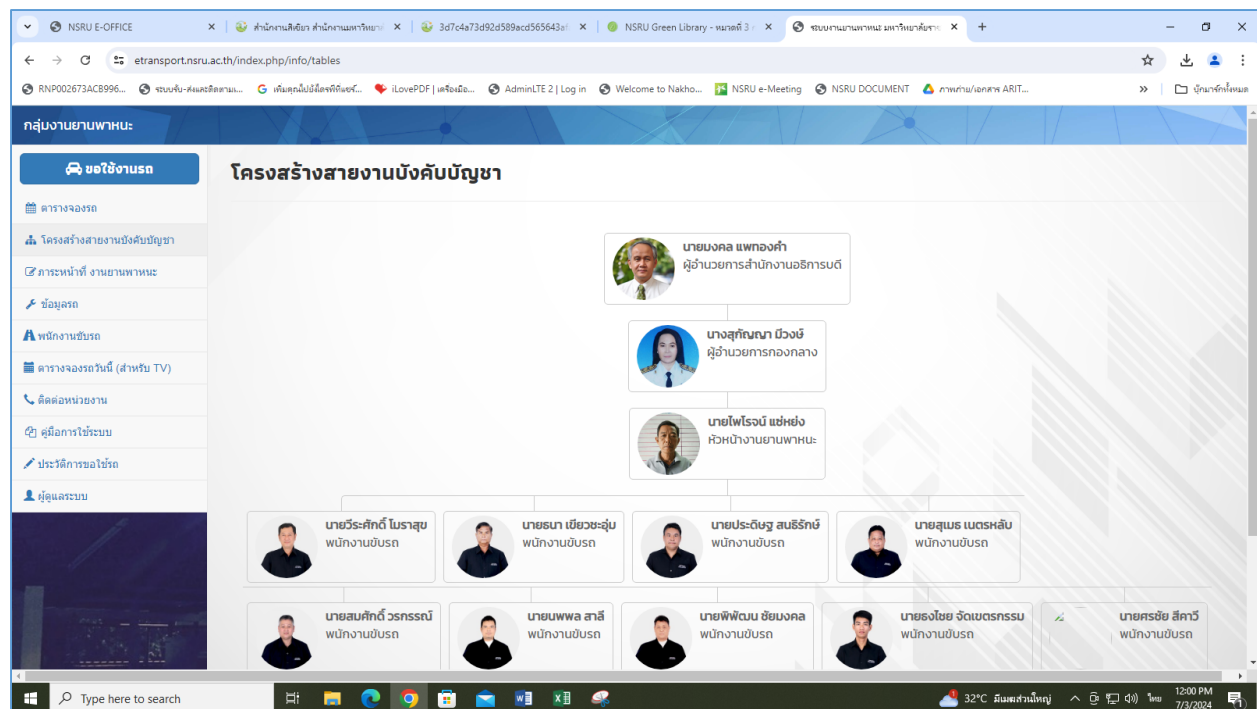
NSRU E-OFFICE
สำนักงานสิทธิบัตร สำนักงานมหาวิทยาลั
3d7c4a73d92d589acd565643a
NSRU Green Library - หมวดที่ 3
ระบบงานยานพาหนะ มหาวิทยาลัยราช

etransport.nsru.ac.th/index.php/info/tables

RNP002673ACB996...
ระบบรับ-ส่งและติดตาม...
เพิ่มคุณไปยังลิสต์พิทักษ์...
iLovePDF | เครื่องมือ...
AdminLTE 2 | Log in
Welcome to Nakho...
NSRU e-Meeting
NSRU DOCUMENT
ภาพถ่าย/เอกสาร ARIT...
บุ๊กมาร์กทั้งหมด

กลุ่มงานยานพาหนะ

ขอใช้งานรถ
ตารางจองรถ
โครงสร้างสายงานบังคับบัญชา
ภาระหน้าที่ งานยานพาหนะ
ข้อมูลรถ
พนักงานขับรถ
ตารางจองรถวันนี้ (สำหรับ TV)
ติดต่อหน่วยงาน
คู่มือการใช้ระบบ
ประวัติการขอใช้รถ
ผู้ดูแลระบบ

โครงสร้างสายงานบังคับบัญชา

นายมงคล แพทองคำ
ผู้อำนวยการสำนักงานอธิการบดี

นางสุกัญญา มีวงษ์
ผู้อำนวยการกองกลาง

นายไพโรจน์ แซ่หย่ง
หัวหน้างานยานพาหนะ

นายวีระศักดิ์ โมราสุข
พนักงานขับรถ

นายธนา เขียวชะอุ่ม
พนักงานขับรถ

นายประดิษฐ สนธิรักษ์
พนักงานขับรถ

นายสุเมธ เนตรหลับ
พนักงานขับรถ

นายสมศักดิ์ วรกรรณ์
พนักงานขับรถ

นายนพพล สาลี
พนักงานขับรถ

นายพิพัฒน ชัยมงคล
พนักงานขับรถ

นายธงไชย จัดเขตรกรรม
พนักงานขับรถ

นายศรชัย สีคาวี
พนักงานขับรถ

Type here to search
32°C มีเมฆส่วนใหญ่
ไทย
12:00 PM
7/3/2024